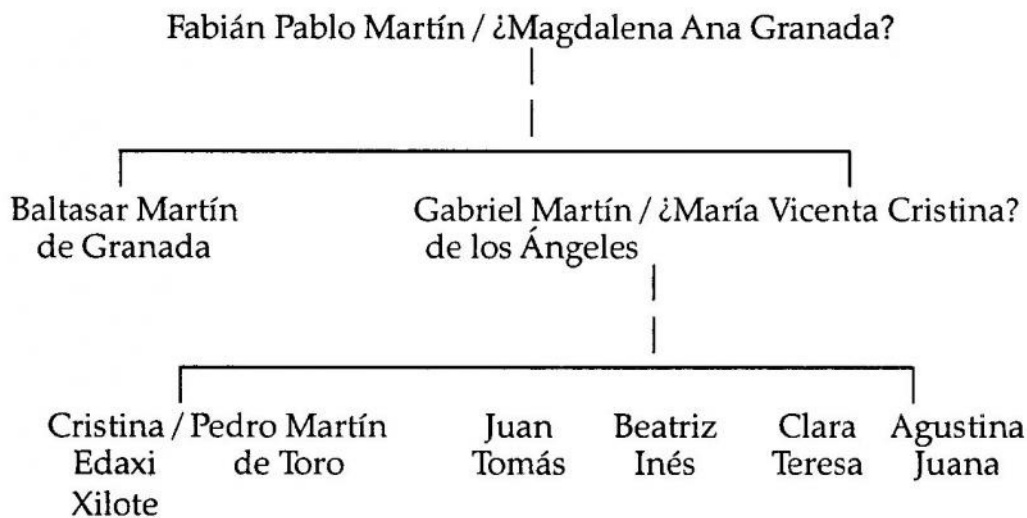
Fabián Pablo Martín / ¿Magdalena Ana Granada?

Baltasar Martín de Granada

Gabriel Martín / ¿María Vicenta Cristina? de los Ángeles

Cristina / Edaxi Xilote

Pedro Martín de Toro

Juan Tomás

Beatriz Inés

Clara Teresa

Agustina Juana